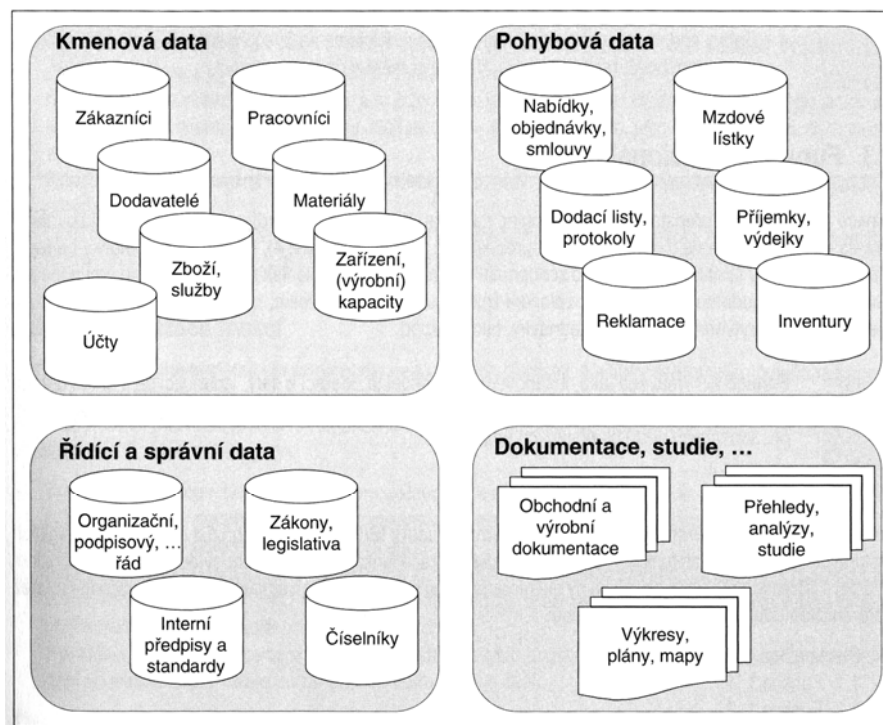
Kmenová data

Zákazníci

Pracovníci

Dodavatelé

Materiály

Zboží, služby

Zařízení, (výrobní) kapacity

Účty

Pohybová data

Nabídky, objednávky, smlouvy

Mzdové lístky

Dodací listy, protokoly

Příjemky, výdejky

Reklamace

Inventury

Řídící a správní data

Organizační, podpisový, … řád

Zákony, legislativa

Interní předpisy a standardy

Číselníky

Dokumentace, studie, …

Obchodní a výrobní dokumentace

Přehledy, analýzy, studie

Výkresy, plány, mapy